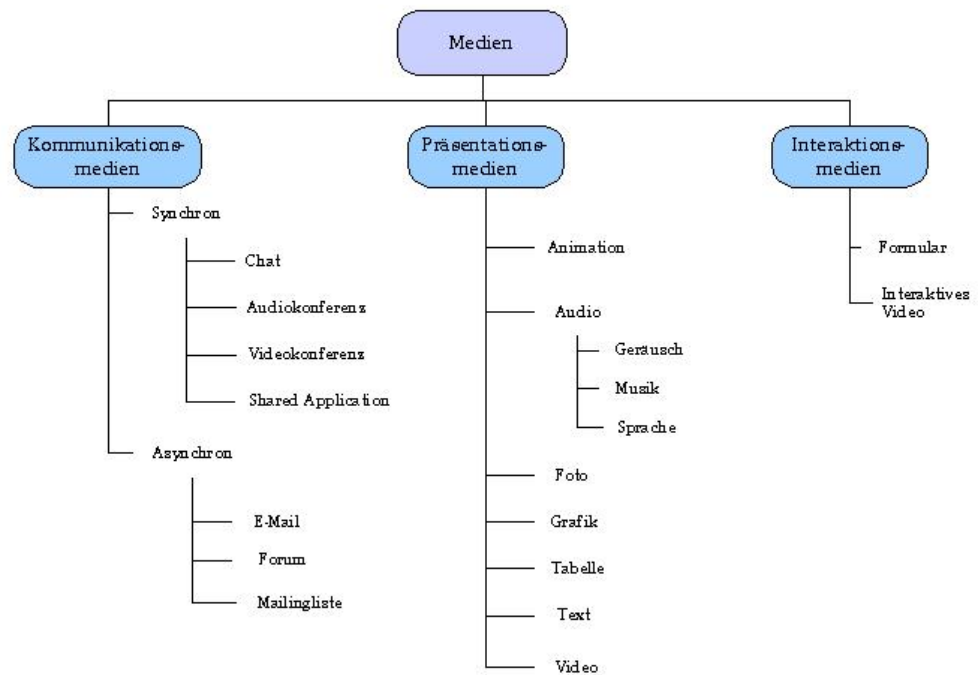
Medien

Kommunikationsmedien

Synchron

Chat

Audiokonferenz

Videokonferenz

Shared Application

Asynchron

E-Mail

Forum

Mailingliste

Präsentationsmedien

Animation

Audio

Geräusch

Musik

Sprache

Foto

Grafik

Tabelle

Text

Video

Interaktionsmedien

Formular

Interaktives Video